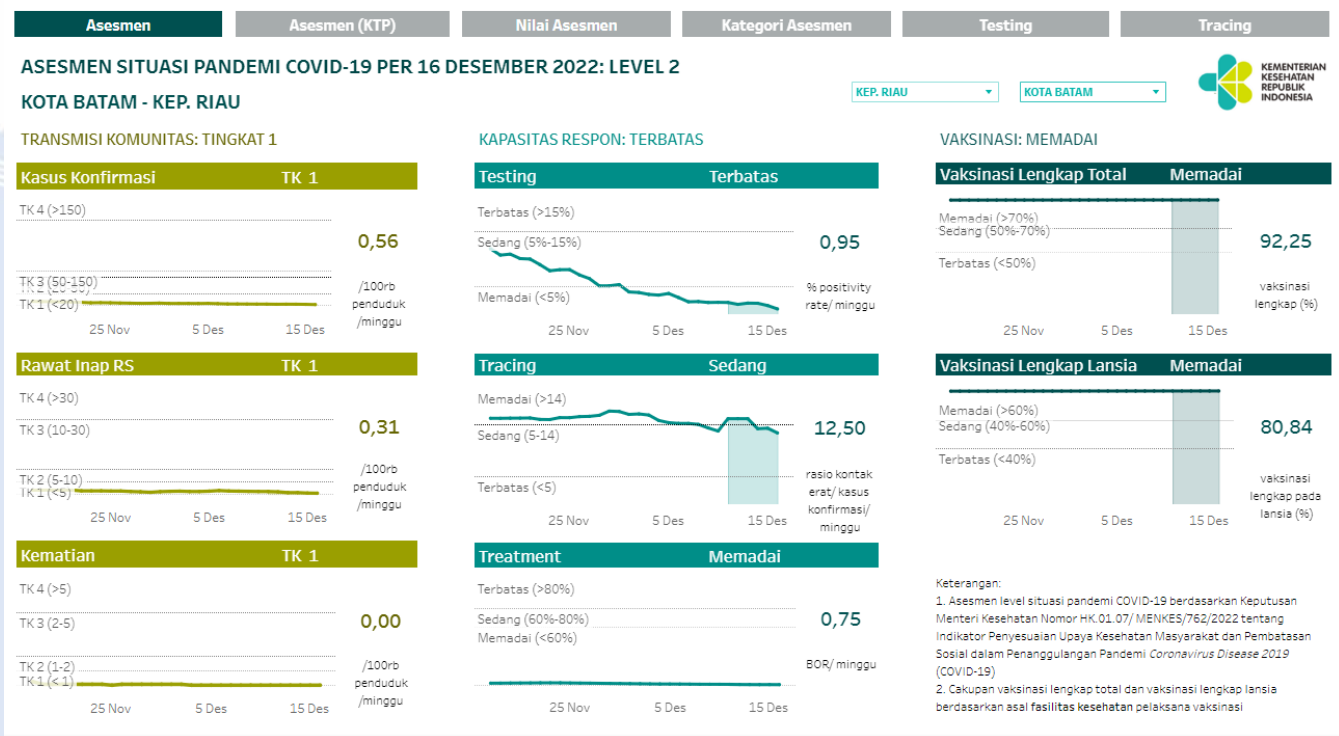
Asesmen | Asesmen (KTP) | Nilai Asesmen | Kategori Asesmen | Testing | Tracing

ASESMEN SITUASI PANDEMI COVID-19 PER 16 DESEMBER 2022: LEVEL 2

KOTA BATAM - KEP. RIAU

KEP. RIAU
KOTA BATAM

KEMENTERIAN KESEHATAN REPUBLIK INDONESIA

TRANSMISI KOMUNITAS: TINGKAT 1

Kasus Konfirmasi TK 1
TK 4 (>150)
TK 3 (50-150)
TK 2 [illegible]
TK 1 (<20)
25 Nov 5 Des 15 Des
0,56
/100rb penduduk /minggu

Rawat Inap RS TK 1
TK 4 (>30)
TK 3 (10-30)
TK 2 (5-10)
TK 1 (<5)
25 Nov 5 Des 15 Des
0,31
/100rb penduduk /minggu

Kematian TK 1
TK 4 (>5)
TK 3 (2-5)
TK 2 (1-2)
TK 1 (<1)
25 Nov 5 Des 15 Des
0,00
/100rb penduduk /minggu

KAPASITAS RESPON: TERBATAS

Testing Terbatas
Terbatas (>15%)
Sedang (5%-15%)
Memadai (<5%)
25 Nov 5 Des 15 Des
0,95
% positivity rate/ minggu

Tracing Sedang
Memadai (>14)
Sedang (5-14)
Terbatas (<5)
25 Nov 5 Des 15 Des
12,50
rasio kontak erat/ kasus konfirmasi/ minggu

Treatment Memadai
Terbatas (>80%)
Sedang (60%-80%)
Memadai (<60%)
25 Nov 5 Des 15 Des
0,75
BOR/ minggu

VAKSINASI: MEMADAI

Vaksinasi Lengkap Total Memadai
Memadai (>70%)
Sedang (50%-70%)
Terbatas (<50%)
25 Nov 5 Des 15 Des
92,25
vaksinasi lengkap (%)

Vaksinasi Lengkap Lansia Memadai
Memadai (>60%)
Sedang (40%-60%)
Terbatas (<40%)
25 Nov 5 Des 15 Des
80,84
vaksinasi lengkap pada lansia (%)

Keterangan:
1. Asesmen level situasi pandemi COVID-19 berdasarkan Keputusan Menteri Kesehatan Nomor HK.01.07/ MENKES/762/2022 tentang Indikator Penyesuaian Upaya Kesehatan Masyarakat dan Pembatasan Sosial dalam Penanggulangan Pandemi Coronavirus Disease 2019 (COVID-19)
2. Cakupan vaksinasi lengkap total dan vaksinasi lengkap lansia berdasarkan asal fasilitas kesehatan pelaksana vaksinasi